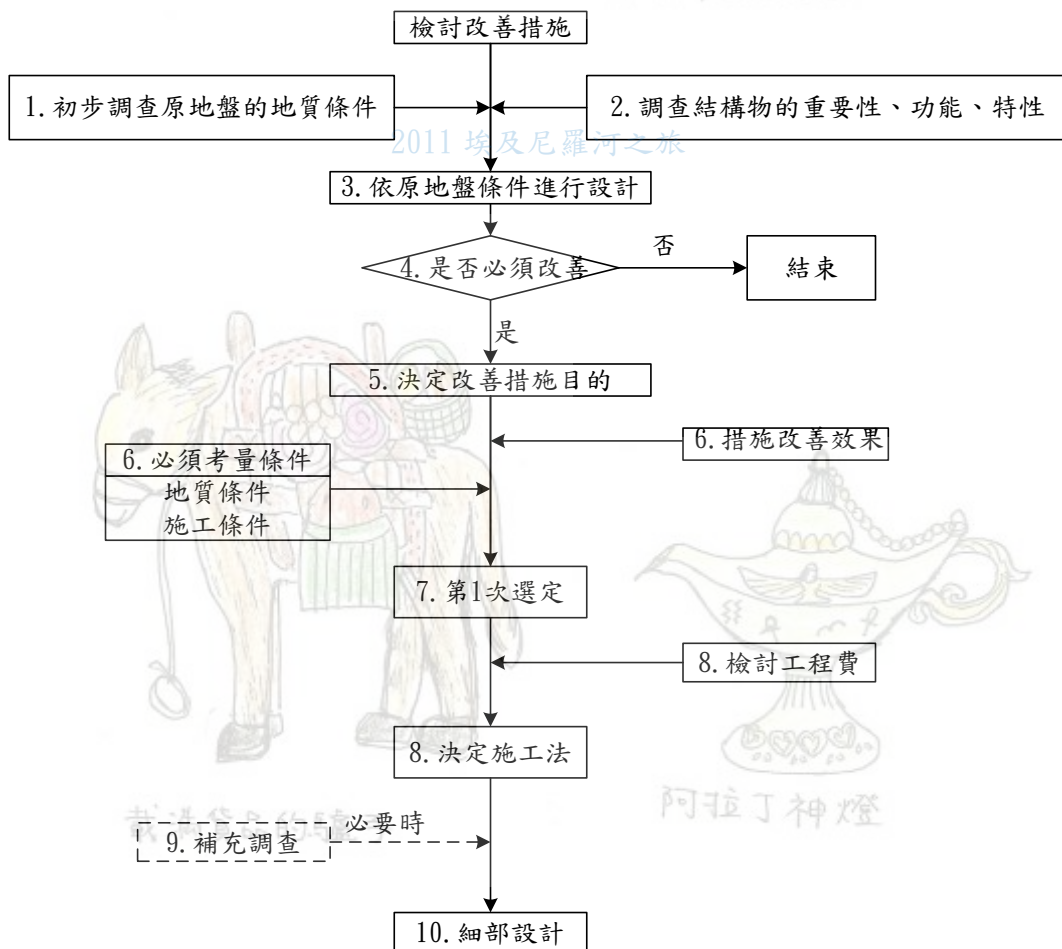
檢討改善措施

1. 初步調查原地盤的地質條件

2. 調查結構物的重要性、功能、特性

2011 埃及尼羅河之旅

3. 依原地盤條件進行設計

4. 是否必須改善

否

結束

是

5. 決定改善措施目的

6. 措施改善效果

6. 必須考量條件

地質條件
施工條件

7. 第1次選定

8. 檢討工程費

8. 決定施工法

阿拉丁神燈

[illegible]

9. 補充調查

必要時

10. 細部設計